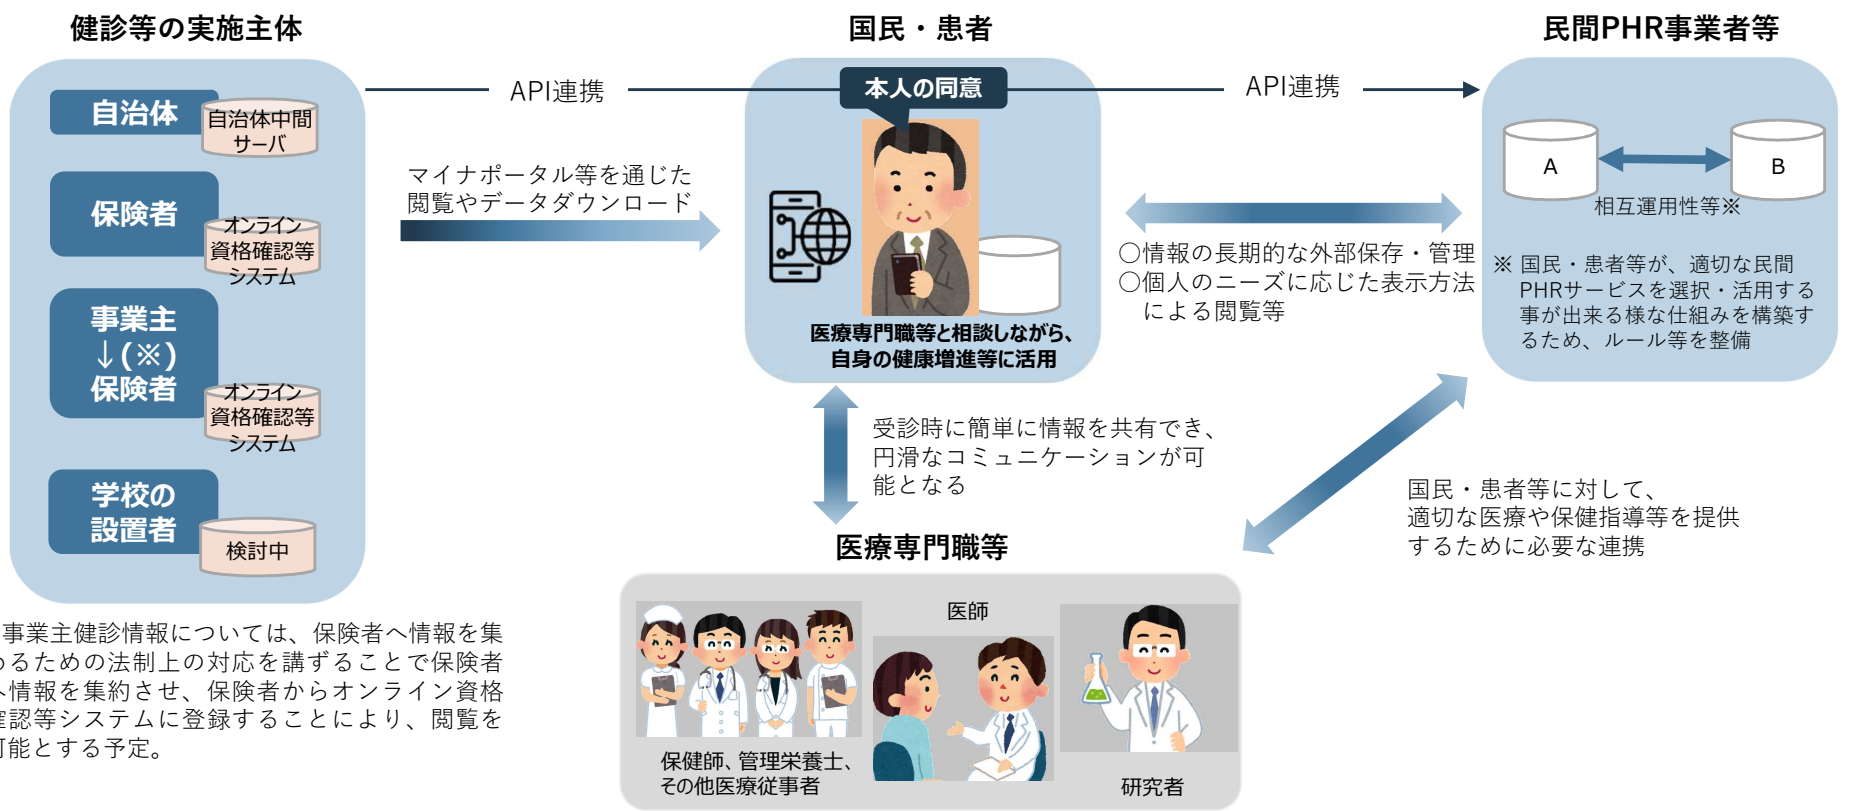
健診等の実施主体

自治体

自治体中間サーバ

保険者

オンライン資格確認等システム

事業主
↓（※）
保険者

オンライン資格確認等システム

学校の設置者

検討中

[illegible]事業主健診情報については、保険者へ情報を集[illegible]るための法制上の対応を講ずることで保険者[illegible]情報を集約させ、保険者からオンライン資格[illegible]認等システムに登録することにより、閲覧を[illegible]能とする予定。

API連携

マイナポータル等を通じた閲覧やデータダウンロード

国民・患者

本人の同意

医療専門職等と相談しながら、自身の健康増進等に活用

API連携

民間PHR事業者等

A

B

相互運用性等※

○情報の長期的な外部保存・管理
○個人のニーズに応じた表示方法による閲覧等

※ 国民・患者等が、適切な民間PHRサービスを選択・活用する事が出来る様な仕組みを構築するため、ルール等を整備

受診時に簡単に情報を共有でき、円滑なコミュニケーションが可能となる

国民・患者等に対して、適切な医療や保健指導等を提供するために必要な連携

医療専門職等

医師

保健師、管理栄養士、その他医療従事者

研究者